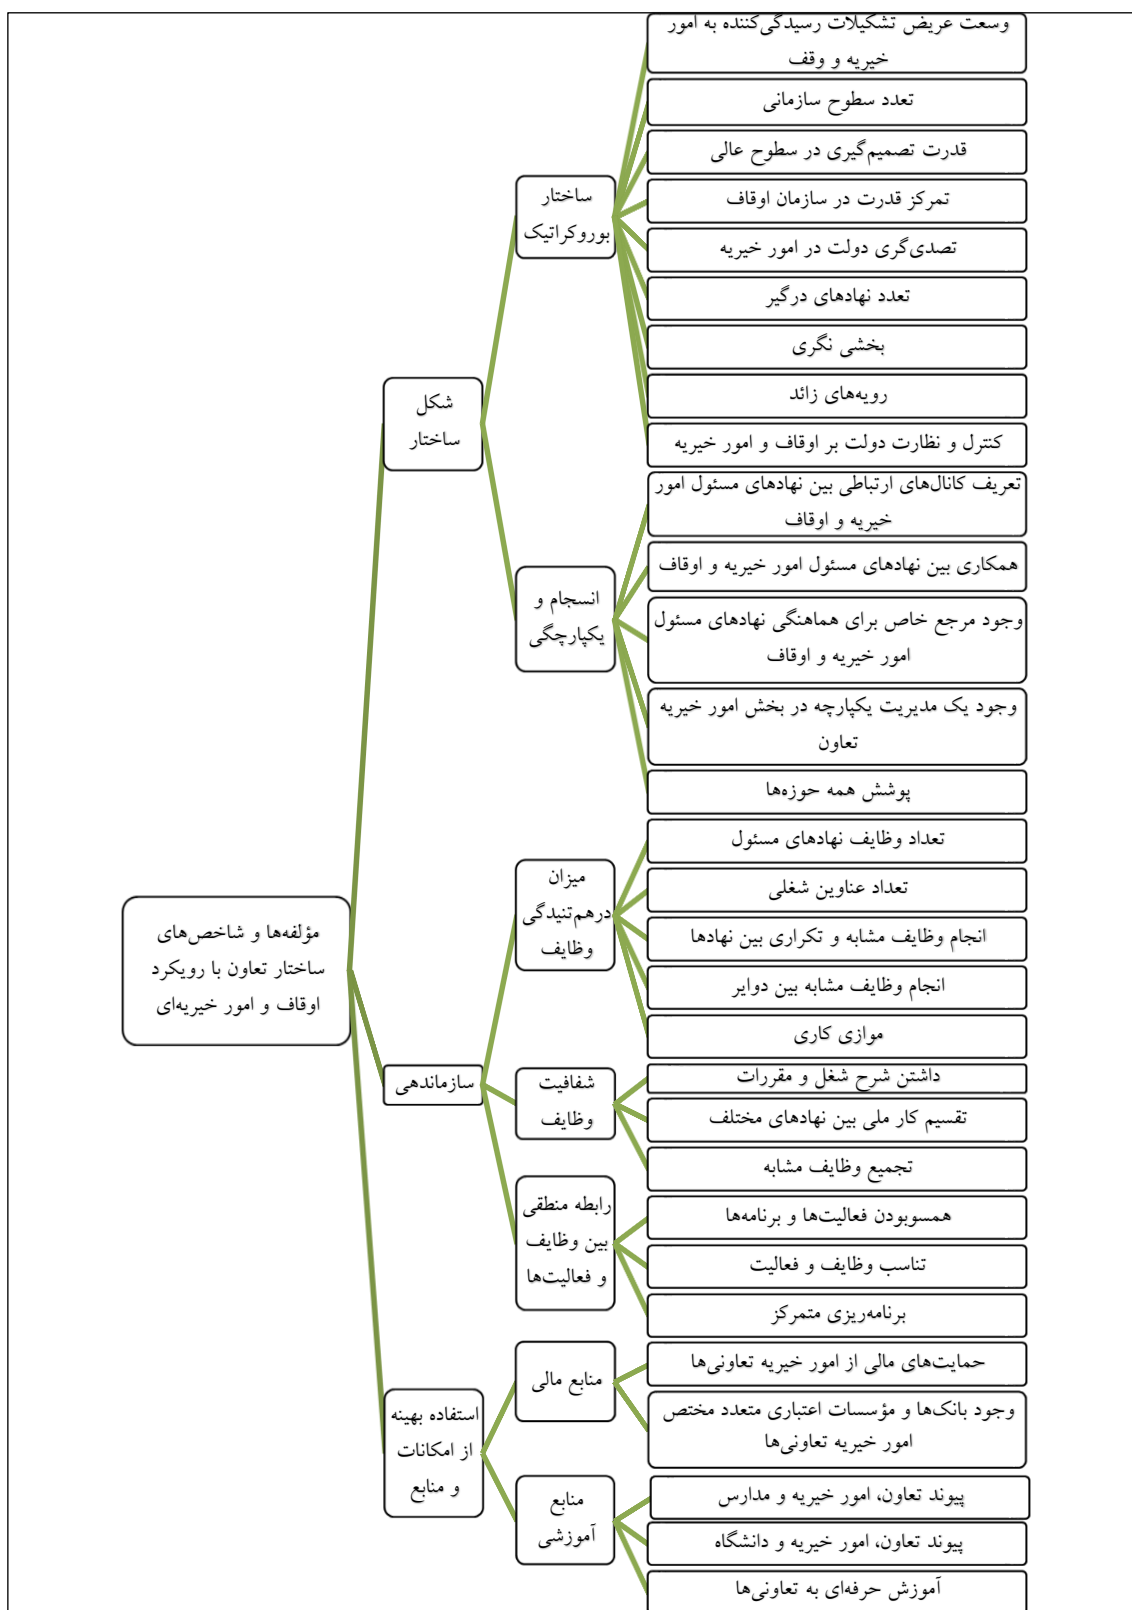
مؤلفه‌ها و شاخص‌های ساختار تعاون با رویکرد اوقاف و امور خیریه‌ای

شکل ساختار

ساختار بوروکراتیک

وسعت عریض تشکیلات رسیدگی‌کننده به امور خیریه و وقف

تعدد سطوح سازمانی

قدرت تصمیم‌گیری در سطوح عالی

تمرکز قدرت در سازمان اوقاف

تصدی‌گری دولت در امور خیریه

تعدد نهادهای درگیر

بخشی نگری

رویه‌های زائد

کنترل و نظارت دولت بر اوقاف و امور خیریه

انسجام و یکپارچگی

تعریف کانال‌های ارتباطی بین نهادهای مسئول امور خیریه و اوقاف

همکاری بین نهادهای مسئول امور خیریه و اوقاف

وجود مرجع خاص برای هماهنگی نهادهای مسئول امور خیریه و اوقاف

وجود یک مدیریت یکپارچه در بخش امور خیریه تعاون

پوشش همه حوزه‌ها

سازماندهی

میزان درهم‌تنیدگی وظایف

تعداد وظایف نهادهای مسئول

تعداد عناوین شغلی

انجام وظایف مشابه و تکراری بین نهادها

انجام وظایف مشابه بین دوایر

موازی کاری

شفافیت وظایف

داشتن شرح شغل و مقررات

تقسیم کار ملی بین نهادهای مختلف

تجمیع وظایف مشابه

رابطه منطقی بین وظایف و فعالیت‌ها

همسوبودن فعالیت‌ها و برنامه‌ها

تناسب وظایف و فعالیت

برنامه‌ریزی متمرکز

استفاده بهینه از امکانات و منابع

منابع مالی

حمایت‌های مالی از امور خیریه تعاونی‌ها

وجود بانک‌ها و مؤسسات اعتباری متعدد مختص امور خیریه تعاونی‌ها

منابع آموزشی

پیوند تعاون، امور خیریه و مدارس

پیوند تعاون، امور خیریه و دانشگاه

آموزش حرفه‌ای به تعاونی‌ها